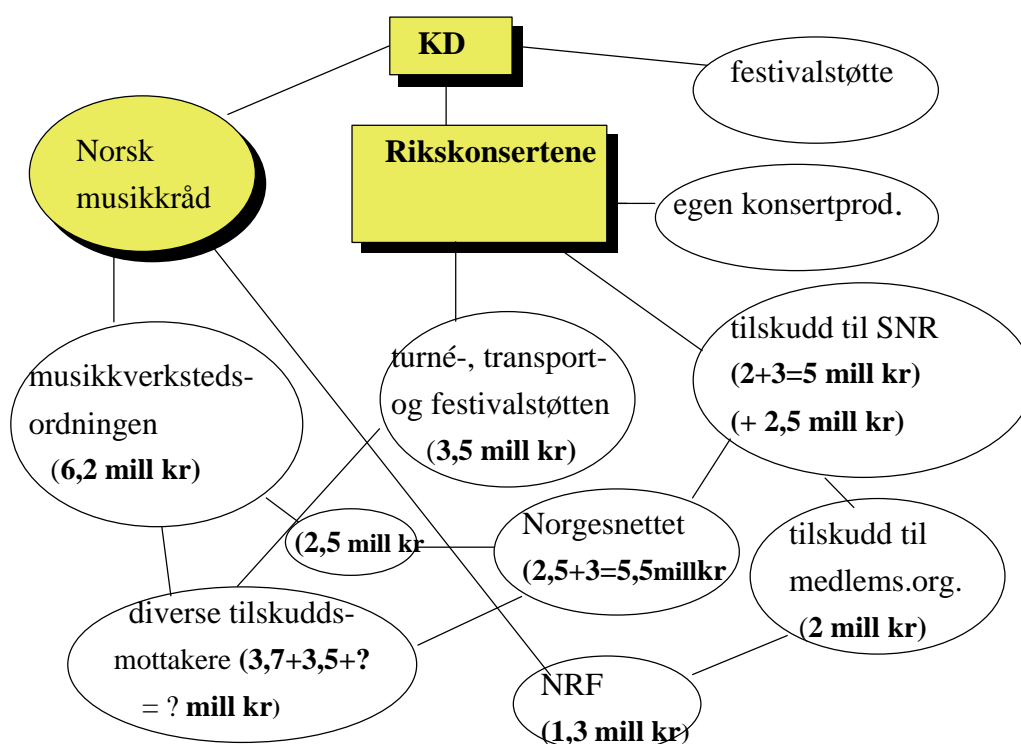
KD

festivalstøtte

Norsk musikkråd

Rikskonsertene

egen konsertprod.

tilskudd til SNR (2+3=5 mill kr) (+ 2,5 mill kr)

turné-, transport- og festivalstøtten (3,5 mill kr)

musikkverksteds-ordningen (6,2 mill kr)

(2,5 mill kr

Norgesnettet (2,5+3=5,5millkr

tilskudd til medlems.org. (2 mill kr)

diverse tilskudds-mottakere (3,7+3,5+? = ? mill kr)

NRF (1,3 mill kr)